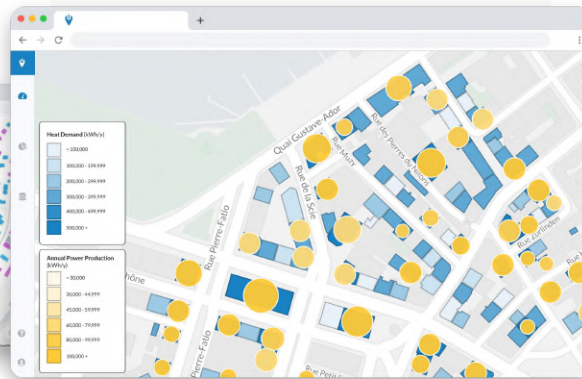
Heat Demand (kWh/y)
< 100,000
100,000 - 199,999
200,000 - 299,999
300,000 - 399,999
400,000 - 499,999
500,000 +

Annual Power Production (kWh/y)
< 30,000
30,000 - 44,999
45,000 - 59,999
60,000 - 79,999
80,000 - 99,999
100,000 +

Quai Gustave-Ador
Rue de la Scie
Rue Muzy
Rue des Pierres du Niton
Rue Pierre-Fatio
Rue Pierre-Fatio
Rue Eynard
Rue Förlinden
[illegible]hône
Rue du Petit-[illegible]